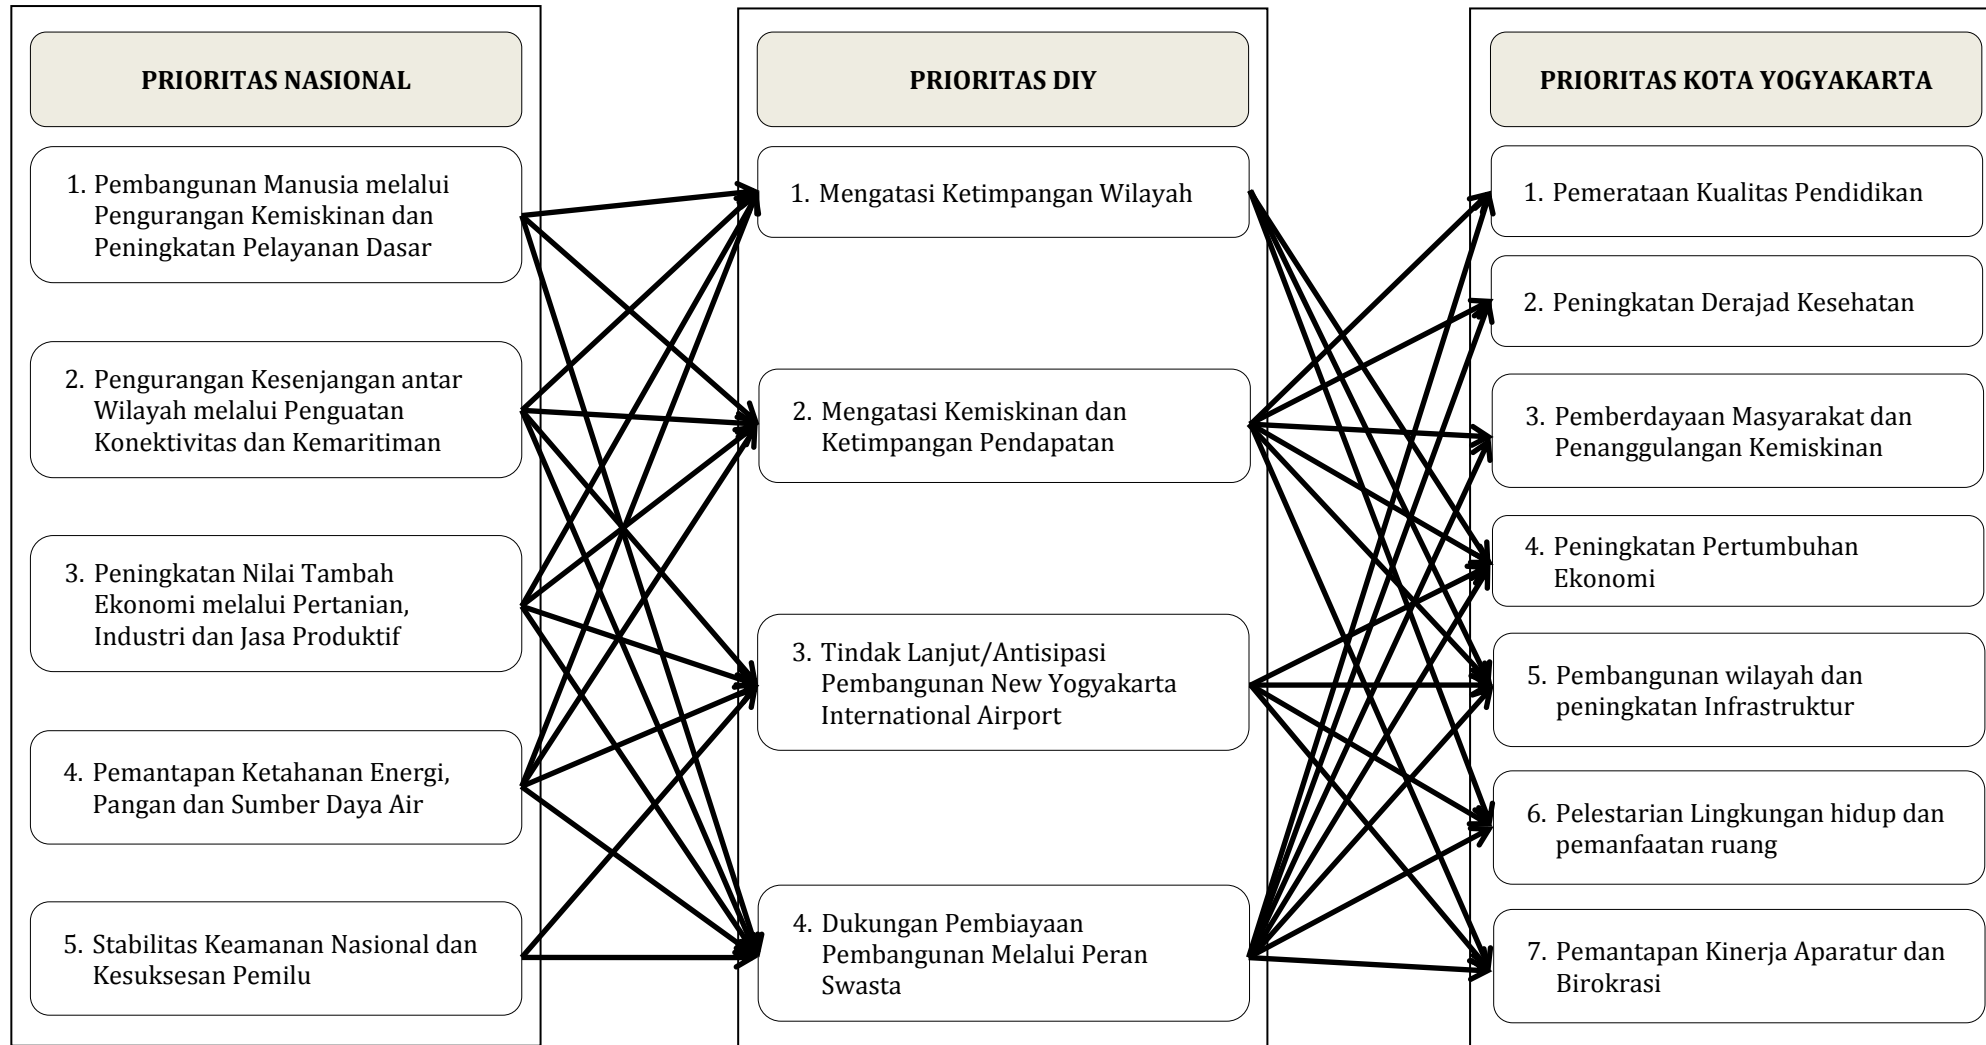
PRIORITAS NASIONAL

1. Pembangunan Manusia melalui Pengurangan Kemiskinan dan Peningkatan Pelayanan Dasar

2. Pengurangan Kesenjangan antar Wilayah melalui Penguatan Konektivitas dan Kemaritiman

3. Peningkatan Nilai Tambah Ekonomi melalui Pertanian, Industri dan Jasa Produktif

4. Pemantapan Ketahanan Energi, Pangan dan Sumber Daya Air

5. Stabilitas Keamanan Nasional dan Kesuksesan Pemilu

PRIORITAS DIY

1. Mengatasi Ketimpangan Wilayah

2. Mengatasi Kemiskinan dan Ketimpangan Pendapatan

3. Tindak Lanjut/Antisipasi Pembangunan New Yogyakarta International Airport

4. Dukungan Pembiayaan Pembangunan Melalui Peran Swasta

PRIORITAS KOTA YOGYAKARTA

1. Pemerataan Kualitas Pendidikan

2. Peningkatan Derajad Kesehatan

3. Pemberdayaan Masyarakat dan Penanggulangan Kemiskinan

4. Peningkatan Pertumbuhan Ekonomi

5. Pembangunan wilayah dan peningkatan Infrastruktur

6. Pelestarian Lingkungan hidup dan pemanfaatan ruang

7. Pemantapan Kinerja Aparatur dan Birokrasi